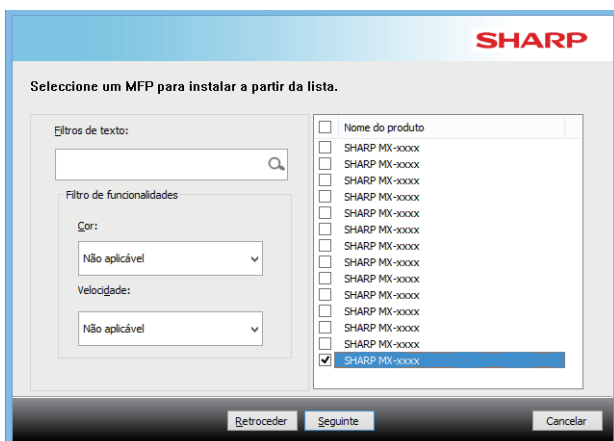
SHARP

Seleccione um MFP para instalar a partir da lista.

Filtros de texto:

Filtro de funcionalidades

Cor:

Não aplicável

Velocidade:

Não aplicável

| | Nome do produto |
|---|---|
| ☐ | SHARP MX-xxxx |
| ☐ | SHARP MX-xxxx |
| ☐ | SHARP MX-xxxx |
| ☐ | SHARP MX-xxxx |
| ☐ | SHARP MX-xxxx |
| ☐ | SHARP MX-xxxx |
| ☐ | SHARP MX-xxxx |
| ☐ | SHARP MX-xxxx |
| ☐ | SHARP MX-xxxx |
| ☐ | SHARP MX-xxxx |
| ☐ | SHARP MX-xxxx |
| ☐ | SHARP MX-xxxx |
| ☐ | SHARP MX-xxxx |
| ☑ | SHARP MX-xxxx |

Retroceder Seguinte Cancelar